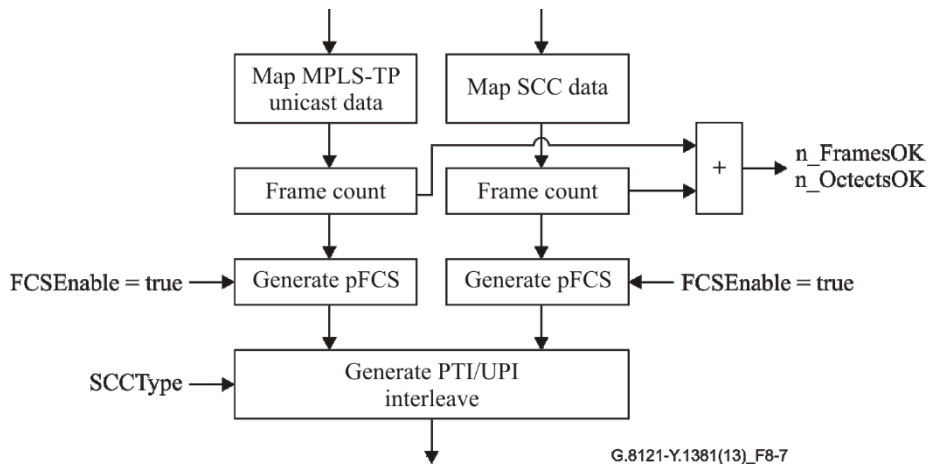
Map MPLS-TP unicast data

Map SCC data

Frame count

Frame count

+

n_FramesOK
n_OctectsOK

FCSEnable = true

Generate pFCS

Generate pFCS

FCSEnable = true

SCCType

Generate PTI/UPI interleave

G.8121-Y.1381(13)_F8-7